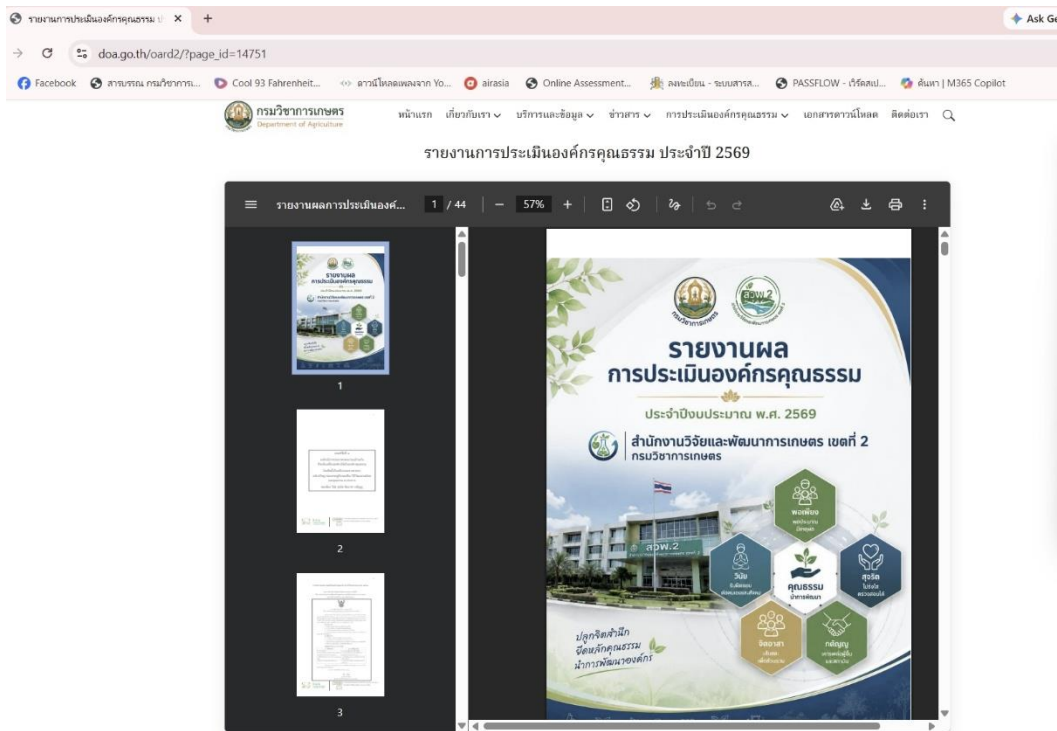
รายงานการประเมินองค์กรคุณธรรม ×  +

Ask Ge

doa.go.th/oard2/?page_id=14751

Facebook  สารบรรณ กรมวิชาการ...  Cool 93 Fahrenheit...  ดาวน์โหลดเพลงจาก Yo...  airasia  Online Assessment...  ลงทะเบียน - ระบบสารส...  PASSFLOW - เว็ร์คสเป...  ค้นหา | M365 Copilot

กรมวิชาการเกษตร
Department of Agriculture

หน้าแรก  เกี่ยวกับเรา  บริการและข้อมูล  ข่าวสาร  การประเมินองค์กรคุณธรรม  เอกสารดาวน์โหลด  ติดต่อเรา

รายงานการประเมินองค์กรคุณธรรม ประจำปี 2569

รายงานผลการประเมินองค์...  1 / 44  57%

1

2

3

สวพ.2

รายงานผล
การประเมินองค์กรคุณธรรม

ประจำปีงบประมาณ พ.ศ. 2569

สำนักงานวิจัยและพัฒนาการเกษตร เขตที่ 2
กรมวิชาการเกษตร

สวพ.2

พอเพียง
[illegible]

วินัย
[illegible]

คุณธรรม
นำการพัฒนา

สุจริต
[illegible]

จิตอาสา
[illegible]

กตัญญู
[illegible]

ปลูกจิตสำนึก
ยึดหลักคุณธรรม
นำการพัฒนาองค์กร